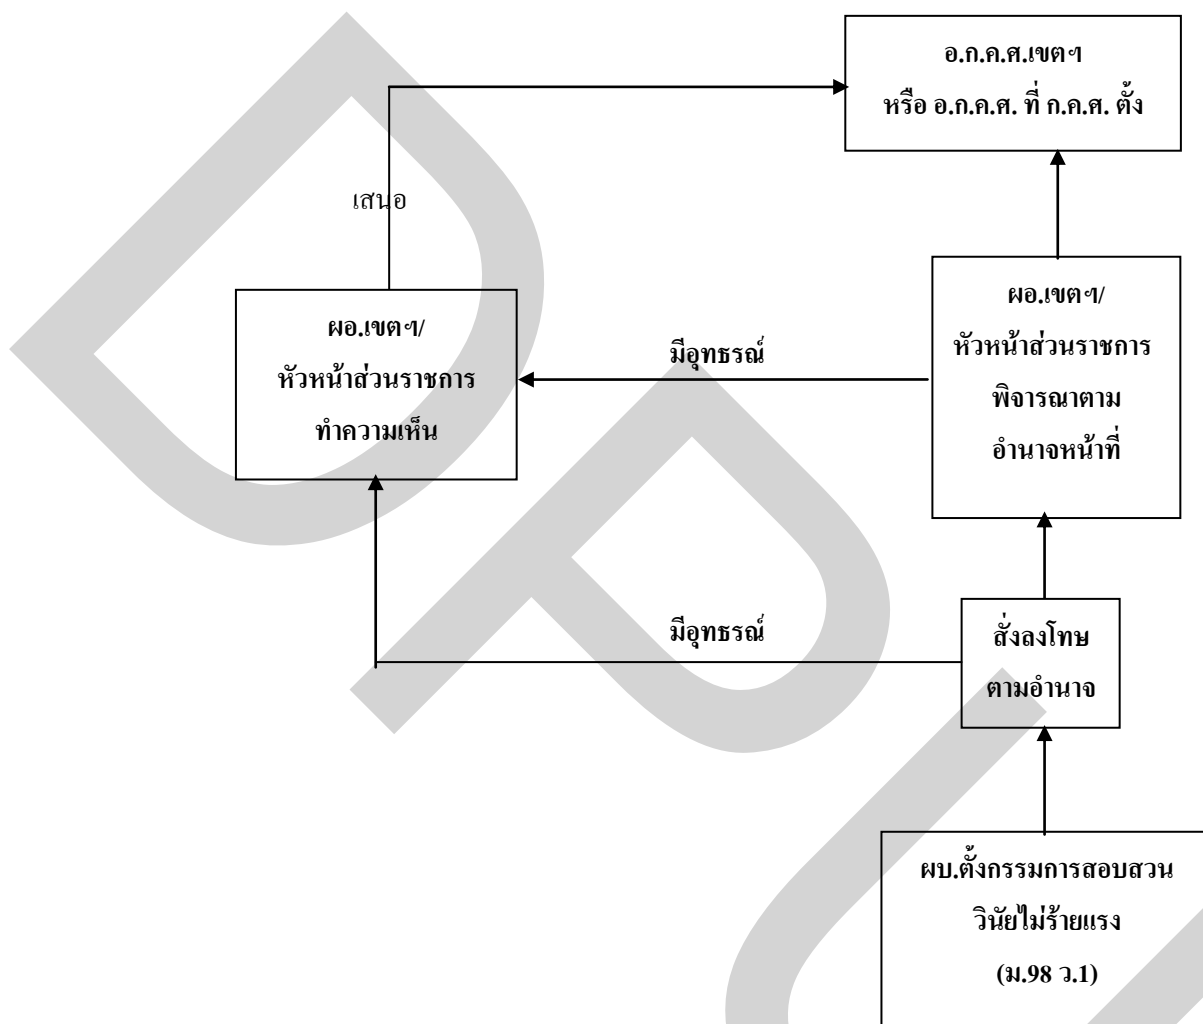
อ.ก.ค.ศ.เขตฯ
หรือ อ.ก.ค.ศ. ที่ ก.ค.ศ. ตั้ง

เสนอ

ผอ.เขตฯ/
หัวหน้าส่วนราชการ
ทำความเห็น

มีอุทธรณ์

ผอ.เขตฯ/
หัวหน้าส่วนราชการ
พิจารณาตาม
อำนาจหน้าที่

มีอุทธรณ์

สั่งลงโทษ
ตามอำนาจ

ผบ.ตั้งกรรมการสอบสวน
วินัยไม่ร้ายแรง
(ม.98 ว.1)